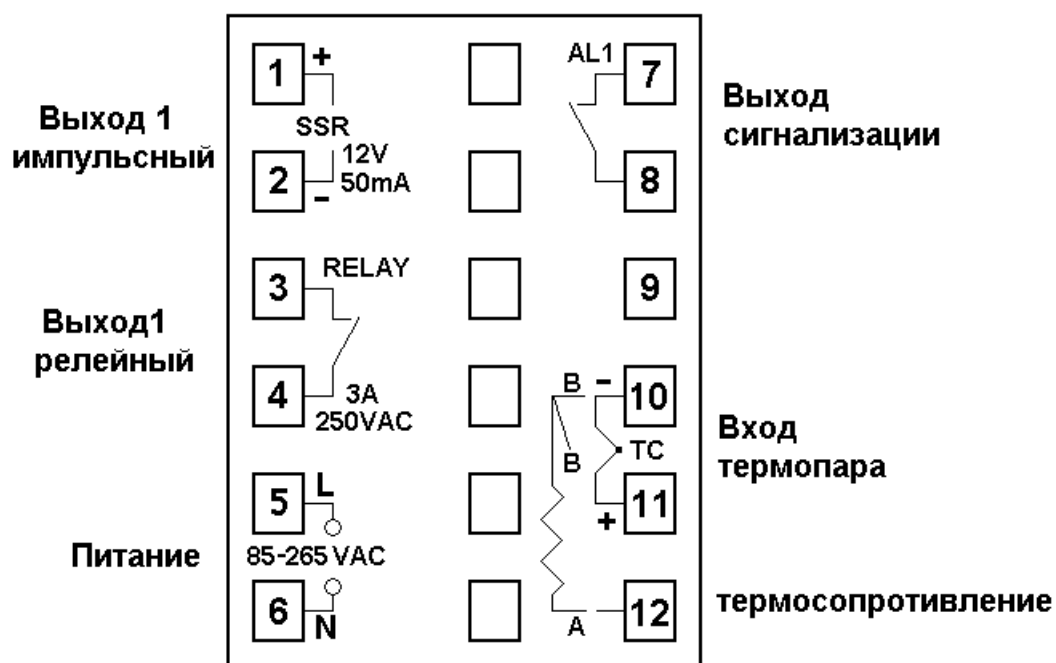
Выход 1 импульсный

1 +
SSR
2 – 12V 50mA

AL1 7

8

Выход сигнализации

Выход1 релейный

3 RELAY

4 3A 250VAC

9

B – 10
B
TC
+ 11

Вход термопара

Питание

5 L
85-265 VAC
6 N

A 12

термосопротивление